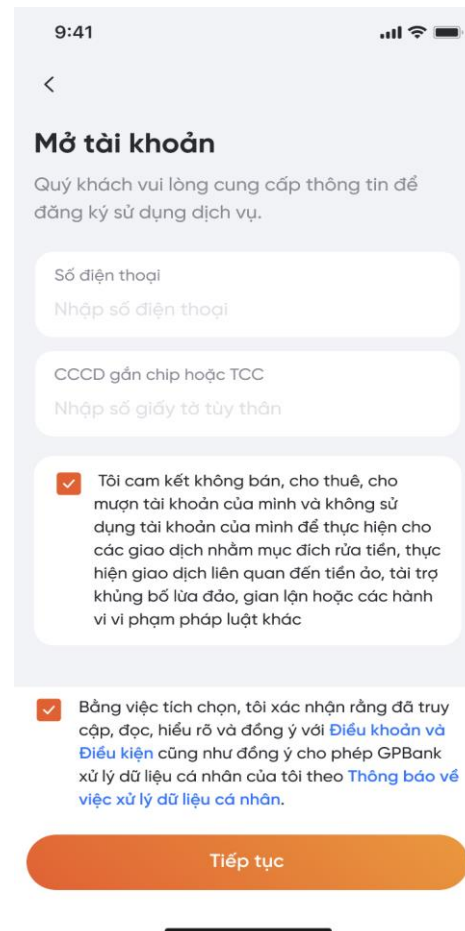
9:41

<

Mở tài khoản

Quý khách vui lòng cung cấp thông tin để đăng ký sử dụng dịch vụ.

Số điện thoại

Nhập số điện thoại

CCCD gắn chip hoặc TCC

Nhập số giấy tờ tùy thân

Tôi cam kết không bán, cho thuê, cho mượn tài khoản của mình và không sử dụng tài khoản của mình để thực hiện cho các giao dịch nhằm mục đích rửa tiền, thực hiện giao dịch liên quan đến tiền ảo, tài trợ khủng bố lừa đảo, gian lận hoặc các hành vi vi phạm pháp luật khác

Bằng việc tích chọn, tôi xác nhận rằng đã truy cập, đọc, hiểu rõ và đồng ý với Điều khoản và Điều kiện cũng như đồng ý cho phép GPBank xử lý dữ liệu cá nhân của tôi theo Thông báo về việc xử lý dữ liệu cá nhân.

Tiếp tục